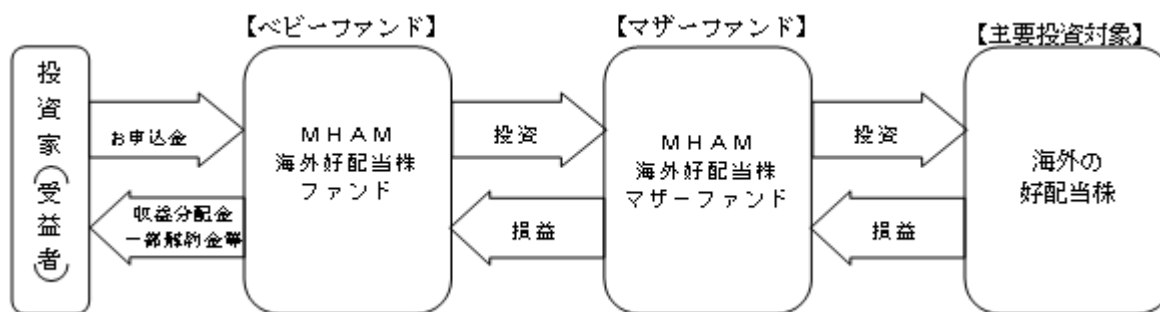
投資家（受益者）

お申込金

収益分配金
一部解約金等

【ベビーファンド】

ＭＨＡＭ
海外好配当株
ファンド

投資

損益

【マザーファンド】

ＭＨＡＭ
海外好配当株
マザーファンド

投資

損益

【主要投資対象】

海外の
好配当株